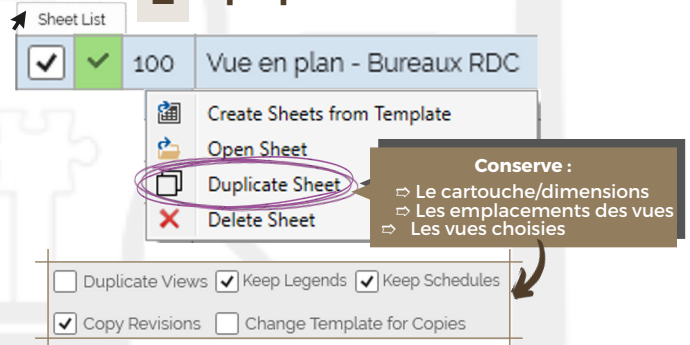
Sheet List

| | | 100 | Vue en plan - Bureaux RDC |

Create Sheets from Template
Open Sheet
Duplicate Sheet
Delete Sheet

Conserve :
⇨ Le cartouche/dimensions
⇨ Les emplacements des vues
⇨ Les vues choisies

Duplicate Views
Keep Legends
Keep Schedules
Copy Revisions
Change Template for Copies